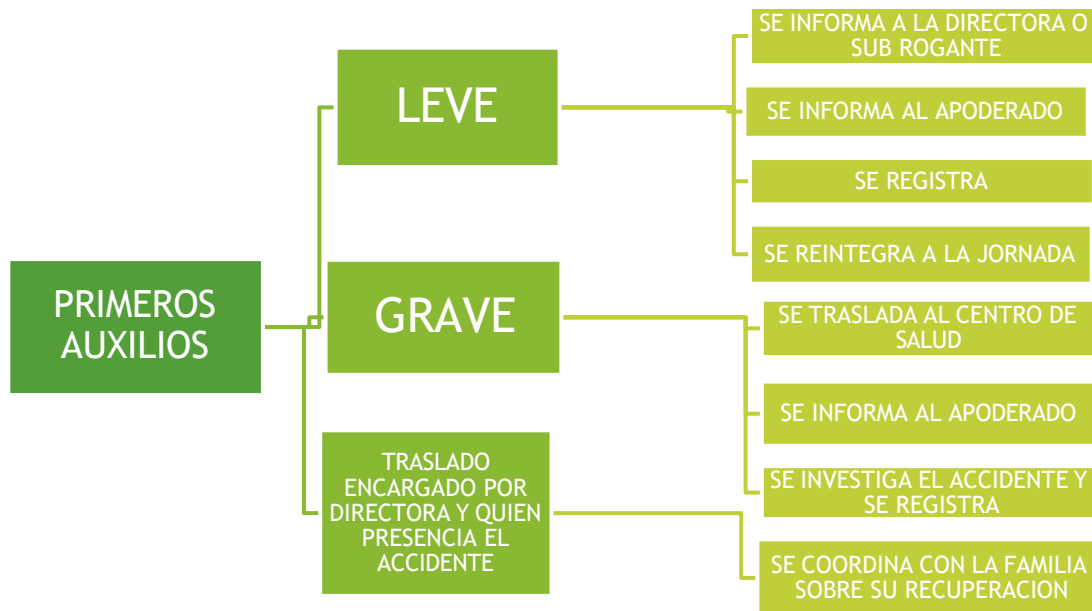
PRIMEROS AUXILIOS

LEVE

SE INFORMA A LA DIRECTORA O SUB ROGANTE

SE INFORMA AL APODERADO

SE REGISTRA

SE REINTEGRA A LA JORNADA

GRAVE

SE TRASLADA AL CENTRO DE SALUD

SE INFORMA AL APODERADO

SE INVESTIGA EL ACCIDENTE Y SE REGISTRA

TRASLADO ENCARGADO POR DIRECTORA Y QUIEN PRESENCIA EL ACCIDENTE

SE COORDINA CON LA FAMILIA SOBRE SU RECUPERACION